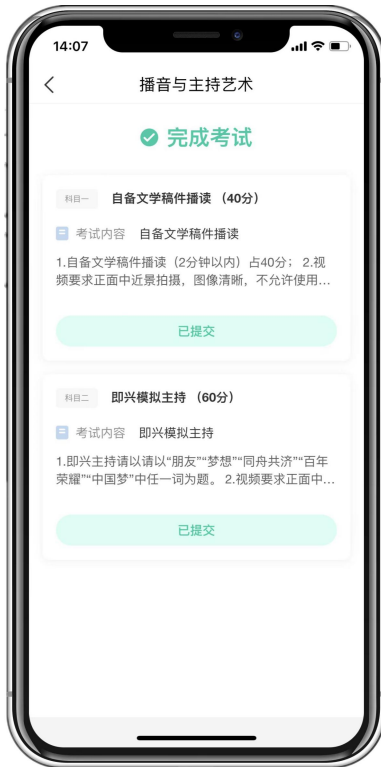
14:07

<

播音与主持艺术

完成考试

科目一 自备文学稿件播读 （40分）

考试内容 自备文学稿件播读

1.自备文学稿件播读（2分钟以内）占40分； 2.视频要求正面中近景拍摄，图像清晰，不允许使用...

已提交

科目二 即兴模拟主持 （60分）

考试内容 即兴模拟主持

1.即兴主持请以请以"朋友""梦想""同舟共济""百年荣耀""中国梦"中任一词为题。 2.视频要求正面中...

已提交